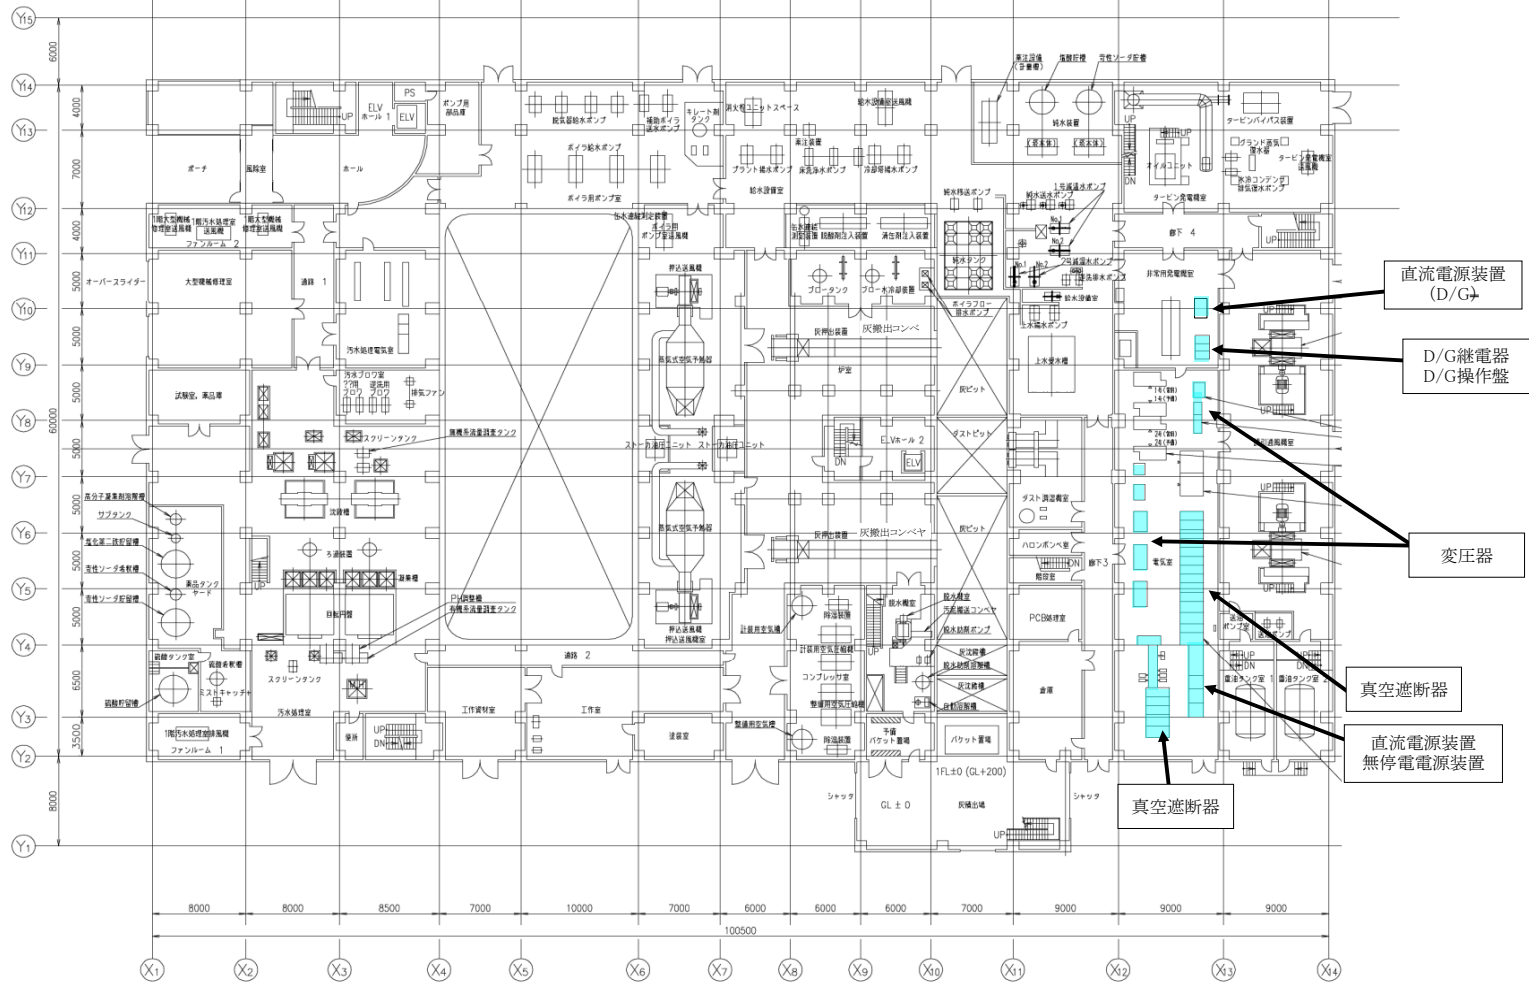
Y15
Y14
Y13
Y12
Y11
Y10
Y9
Y8
Y7
Y6
Y5
Y4
Y3
Y2
Y1

6000
4000
7000
4000
5000
5000
5000
60000
5000
5000
5000
5000
6500
3500
8000

PS
ELV ホール 1
ELV
UP
ポンプ用部品庫
ポーチ
風除室
ホール
1階大型機械修理室送風機
1階汚水処理室送風機
1階大型機械修理室排風機
ファンルーム 2
オーバースライダー
大型機械修理室
通路 1
汚水処理電気室
試験室、薬品庫
汚水ブロワ室
ブロワ
排気ファン
スクリーンタンク
無機系流量調整タンク
高分子凝集剤溶解槽
サブタンク
塩化第二鉄貯留槽
苛性ソーダ希釈槽
苛性ソーダ貯留槽
沈殿槽
ろ過器
凝集槽
薬品タンクヤード
UP
PH調整槽
有機系流量調整タンク
砂ろ過器
硫酸タンク室
硫酸希釈槽
ミストキャッチャ
硫酸貯留槽
スクリーンタンク
汚水処理室
1階汚水処理室排風機
ファンルーム 1
UP
DN
工作資材室
工作室
通路 2
脱気器給水ポンプ
補助ボイラ送水ポンプ
キレート剤タンク
ボイラ給水ポンプ
ボイラ用ポンプ室
洞大型ユニットスペース
給水処理室送風機
薬注装置
プラント補水ポンプ
床洗浄水ポンプ
冷却塔補水ポンプ
給水設備室
ボイラ用ポンプ室送風機
押込送風機
蒸気式空気予熱器
ストーカ油圧ユニット
ストーカ油圧ユニット
押込送風機
押込送風機室
計装用空気槽
整備用空気槽
塗装室
ブロータンク
ブロータンク冷却装置
灰押出装置
灰搬出コンベヤ
炉室
ELVホール 2
DN
ELV
灰押出装置
灰搬出コンベヤ
除湿装置
計装用空気圧縮機
コンプレッサ室
整備用空気圧縮機
除湿装置
予備バケット置場
バケット置場
シャッタ
GL ± 0
1FL±0 (GL+200)
灰積出場
シャッタ
UP
ボイラブロー排水ポンプ
灰ピット
ダストピット
灰ピット
純水タンク
純水移送ポンプ
薬注設備(貯留槽)
脂酸貯槽
苛性ソーダ貯槽
純水装置
純水送水ポンプ
1次減温水ポンプ
No.1
No.2
2次減温水ポンプ
減温水ポンプ
給水処理室
上水揚水ポンプ
上水受水槽
ダスト調湿装置
ハロンボンベ室
廊下 3
PCB保管室
倉庫
灰汚水槽
汚泥搬送コンベヤ
給水処理ポンプ
灰汚泥槽
給水処理排水槽
灰汚泥槽
汚泥貯留槽
UP
DN
オイルユニット
タービン発電機室
廊下 4
タービンバイパス装置
グランド蒸気復水器
タービン発電機室送風機
水冷コンデンサ抽気復水ポンプ
UP
非常用発電機室
14(予備)
14(予備)
24(予備)
24(予備)
電気室
送油ポンプ室
重油タンク室
重油タンク室
UP
DN
直流電源装置 (D/G)
D/G継電器
D/G操作盤
変圧器
真空遮断器
直流電源装置
無停電電源装置
真空遮断器

8000
8000
8500
7000
10000
7000
6000
6000
6000
7000
9000
9000
9000
100500
X1
X2
X3
X4
X5
X6
X7
X8
X9
X10
X11
X12
X13
X14